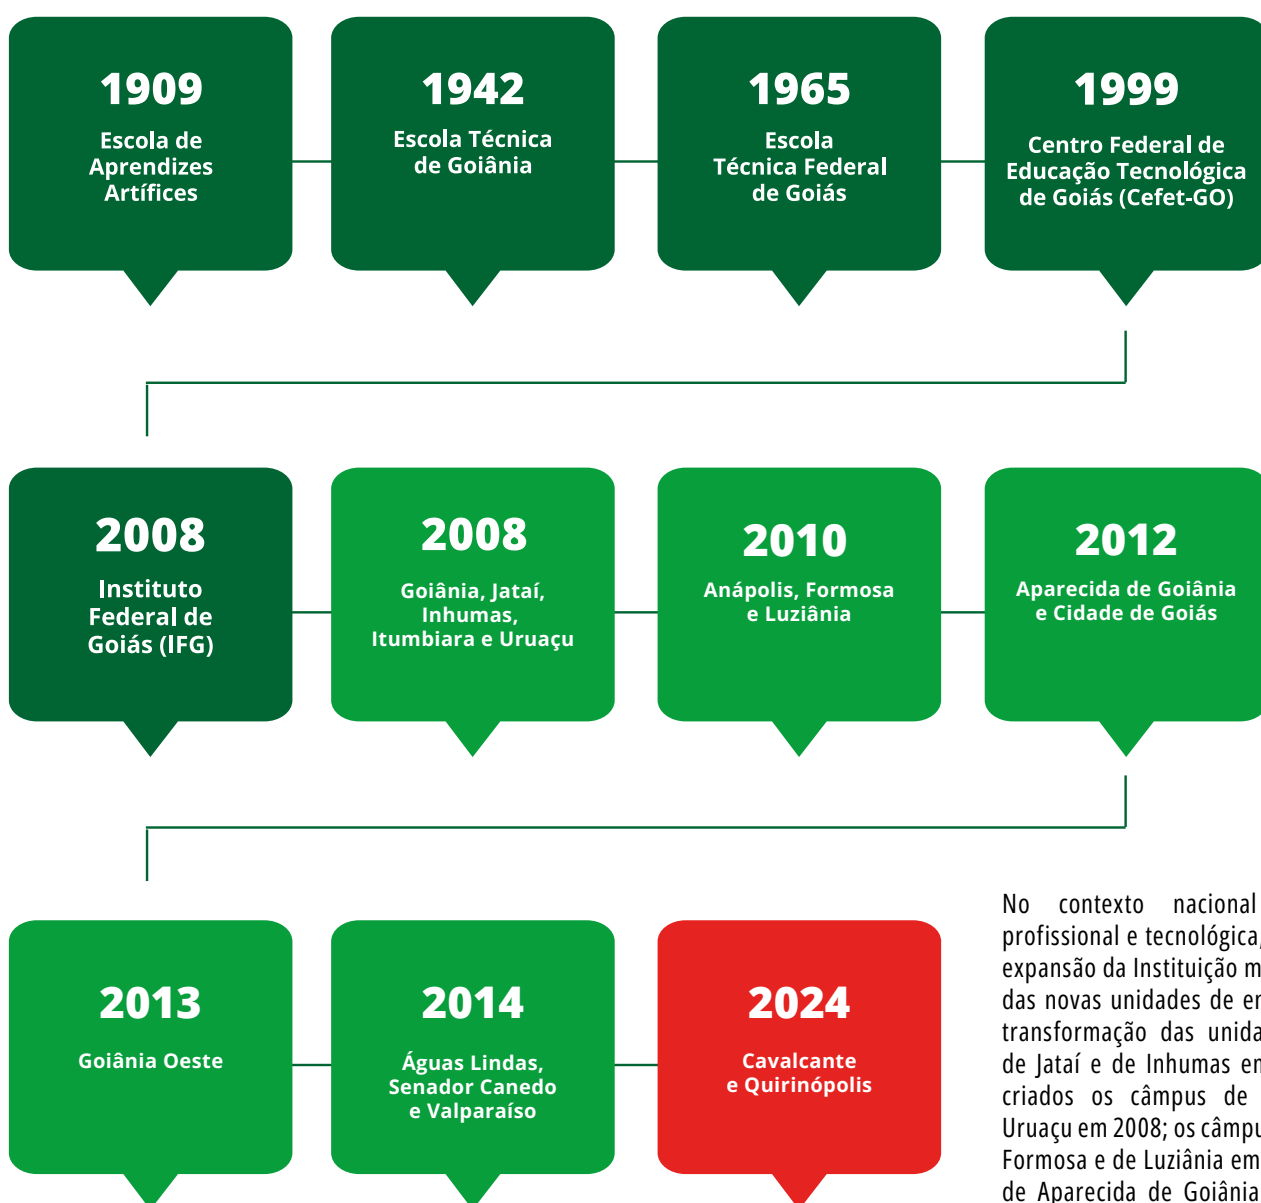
1909
Escola de Aprendizes Artífices

1942
Escola Técnica de Goiânia

1965
Escola Técnica Federal de Goiás

1999
Centro Federal de Educação Tecnológica de Goiás (Cefet-GO)

2008
Instituto Federal de Goiás (IFG)

2008
Goiânia, Jataí, Inhumas, Itumbiara e Uruaçu

2010
Anápolis, Formosa e Luziânia

2012
Aparecida de Goiânia e Cidade de Goiás

2013
Goiânia Oeste

2014
Águas Lindas, Senador Canedo e Valparaíso

2024
Cavalcante e Quirinópolis

No contexto nacional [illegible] profissional e tecnológica, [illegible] expansão da Instituição m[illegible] das novas unidades de en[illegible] transformação das unida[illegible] de Jataí e de Inhumas em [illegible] criados os câmpus de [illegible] Uruaçu em 2008; os câmpu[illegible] Formosa e de Luziânia em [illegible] de Aparecida de Goiânia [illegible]